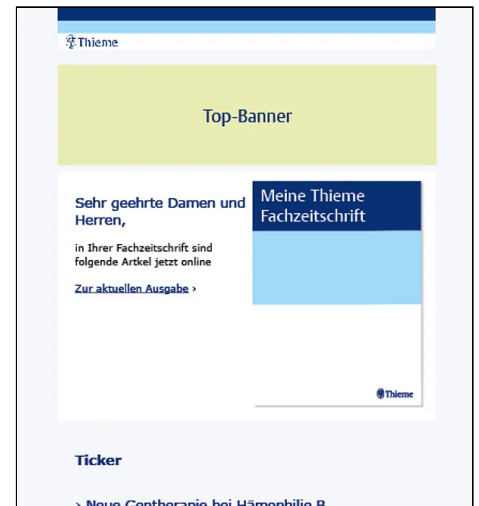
Thieme

Top-Banner

Sehr geehrte Damen und Herren,

in Ihrer Fachzeitschrift sind folgende Artkel jetzt online

Zur aktuellen Ausgabe ›

Meine Thieme Fachzeitschrift

Thieme

Ticker

› Neue Gentherapie bei Hämophilie B